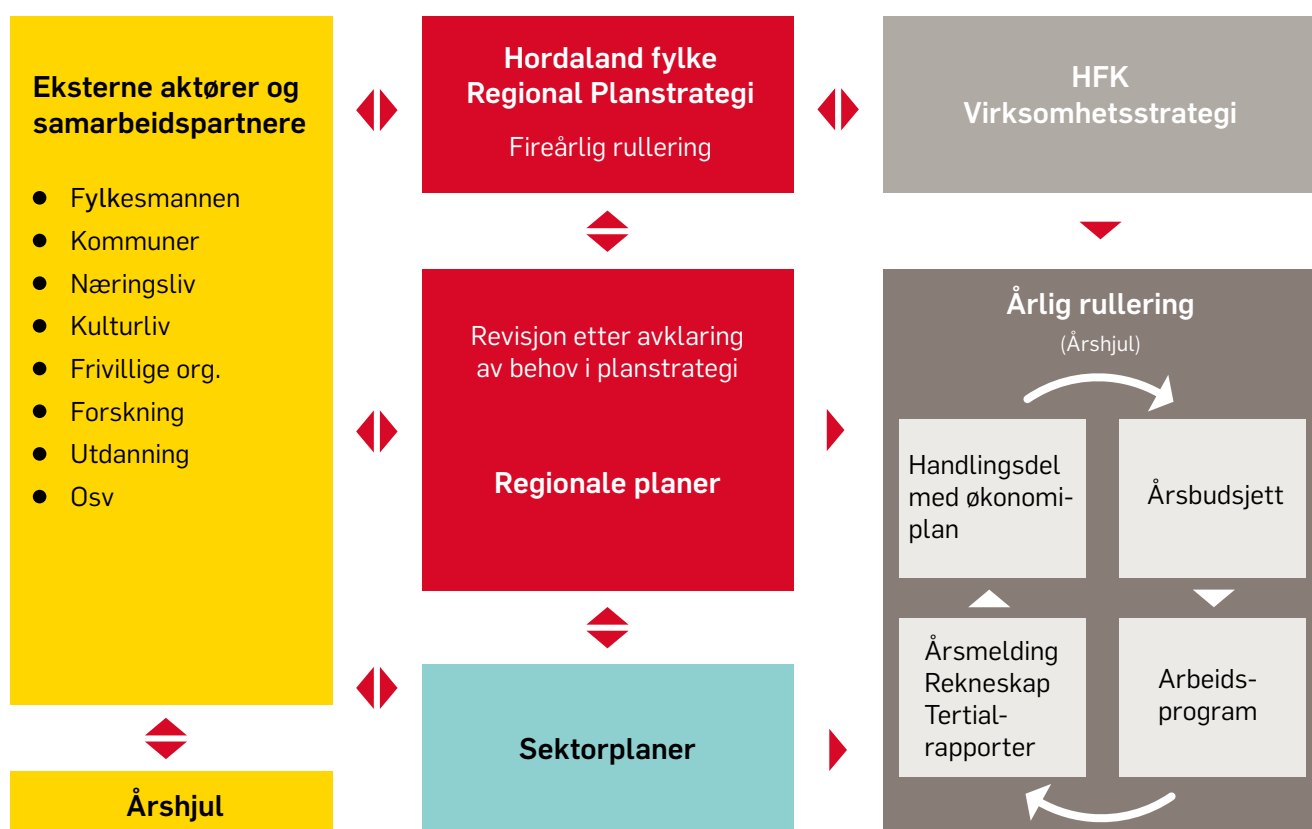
Eksterne aktører og samarbeidspartnere

- Fylkesmannen
- Kommuner
- Næringsliv
- Kulturliv
- Frivillige org.
- Forskning
- Utdanning
- Osv

Årshjul

Hordaland fylke Regional Planstrategi

Fireårlig rullering

Revisjon etter avklaring av behov i planstrategi

Regionale planer

Sektorplaner

HFK Virksomhetsstrategi

Årlig rullering

(Årshjul)

Handlingsdel med økonomiplan

Årsbudsjett

Årsmelding Rekneskap Tertialrapporter

Arbeidsprogram